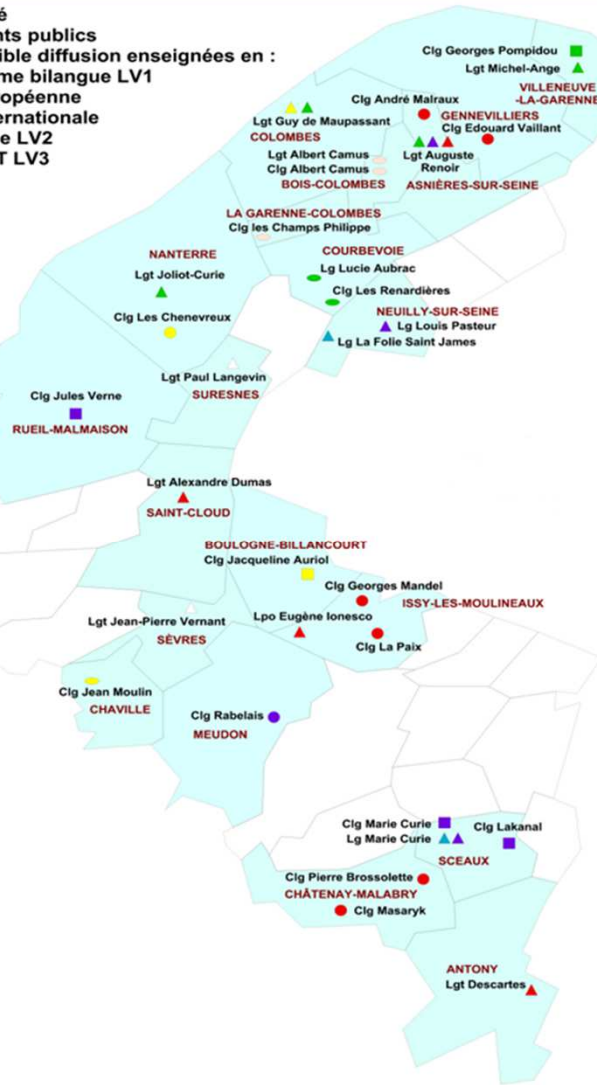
é
nts publics
ible diffusion enseignées en :
me bilangue LV1
opéenne
ernationale
e LV2
T LV3

Clg Georges Pompidou
Lgt Michel-Ange
VILLENEUVE-LA-GARENNE
Clg André Malraux
GENNEVILLIERS
Clg Edouard Vaillant
Lgt Guy de Maupassant
COLOMBES
Lgt Albert Camus
Clg Albert Camus
BOIS-COLOMBES
Lgt Auguste Renoir
ASNIÈRES-SUR-SEINE
LA GARENNE-COLOMBES
Clg les Champs Philippe
NANTERRE
COURBEVOIE
Lgt Joliot-Curie
Clg Lucie Aubrac
Clg Les Renardières
Clg Les Chenevreux
NEUILLY-SUR-SEINE
Lg Louis Pasteur
Lg La Folie Saint James
Lgt Paul Langevin
SURESNES
Clg Jules Verne
RUEIL-MALMAISON
Lgt Alexandre Dumas
SAINT-CLOUD
BOULOGNE-BILLANCOURT
Clg Jacqueline Auriol
Clg Georges Mandel
ISSY-LES-MOULINEAUX
Lgt Jean-Pierre Vernant
SÈVRES
Lpo Eugène Ionesco
Clg La Paix
Clg Jean Moulin
CHAVILLE
Clg Rabelais
MEUDON
Clg Marie Curie
Lg Marie Curie
Clg Lakanal
SCEAUX
Clg Pierre Brossolette
CHÂTENAY-MALABRY
Clg Masaryk
ANTONY
Lgt Descartes